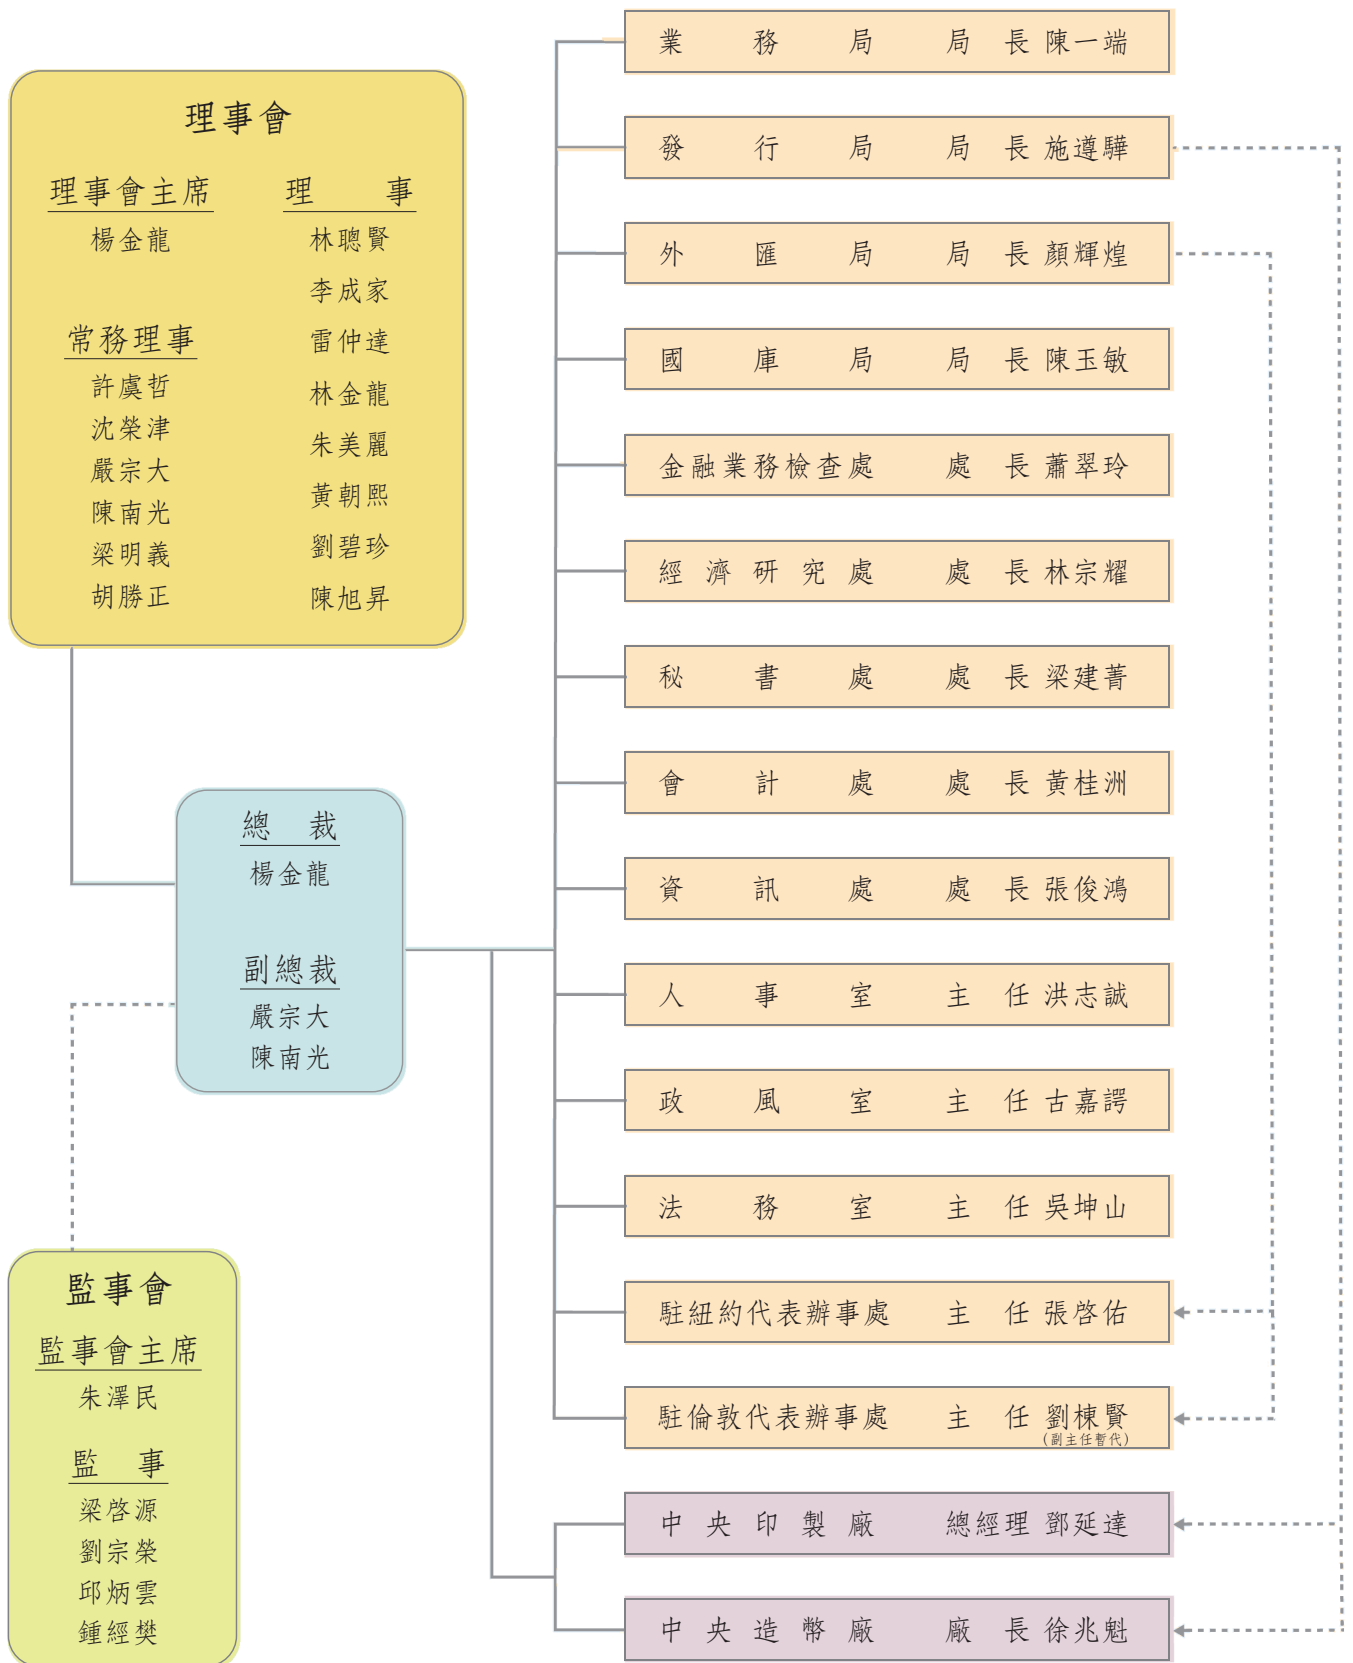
理事會

理事會主席
楊金龍

常務理事
許虞哲
沈榮津
嚴宗大
陳南光
梁明義
胡勝正

理　事
林聰賢
李成家
雷仲達
林金龍
朱美麗
黃朝熙
劉碧珍
陳旭昇

總　裁
楊金龍

副總裁
嚴宗大
陳南光

監事會

監事會主席
朱澤民

監　事
梁啓源
劉宗榮
邱炳雲
鍾經樊

業務局　局長 陳一端
發行局　局長 施遵驊
外匯局　局長 顏輝煌
國庫局　局長 陳玉敏
金融業務檢查處　處長 蕭翠玲
經濟研究處　處長 林宗耀
秘書處　處長 梁建菁
會計處　處長 黃桂洲
資訊處　處長 張俊鴻
人事室　主任 洪志誠
政風室　主任 古嘉諤
法務室　主任 吳坤山
駐紐約代表辦事處　主任 張啓佑
駐倫敦代表辦事處　主任 劉棟賢 (副主任暫代)
中央印製廠　總經理 鄧延達
中央造幣廠　廠長 徐兆魁